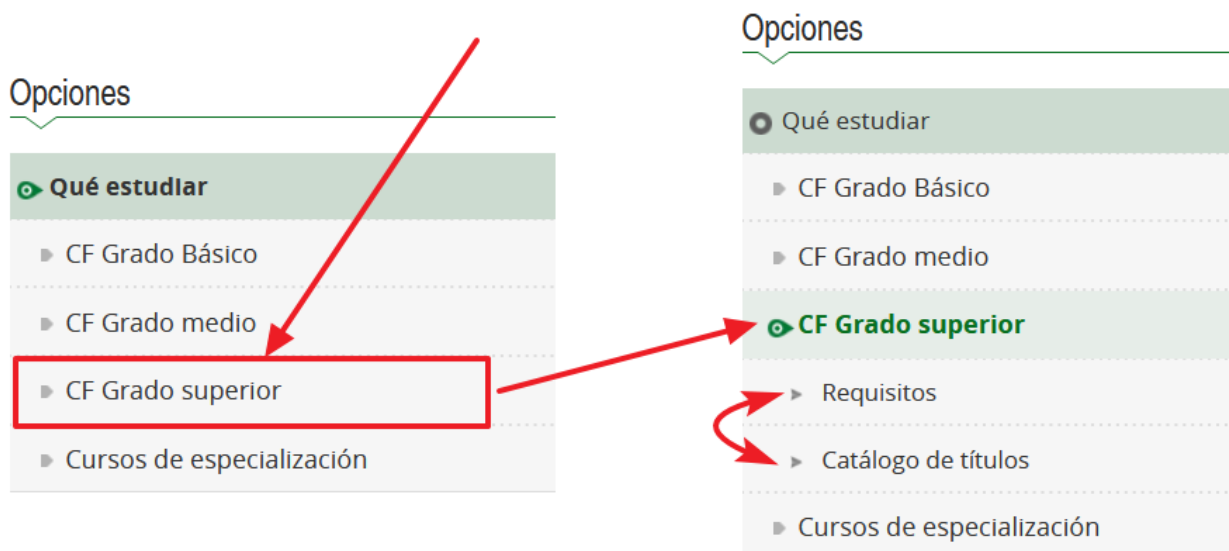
Opciones

Qué estudiar

CF Grado Básico

CF Grado medio

CF Grado superior

Cursos de especialización

Opciones

Qué estudiar

CF Grado Básico

CF Grado medio

CF Grado superior

Requisitos

Catálogo de títulos

Cursos de especialización